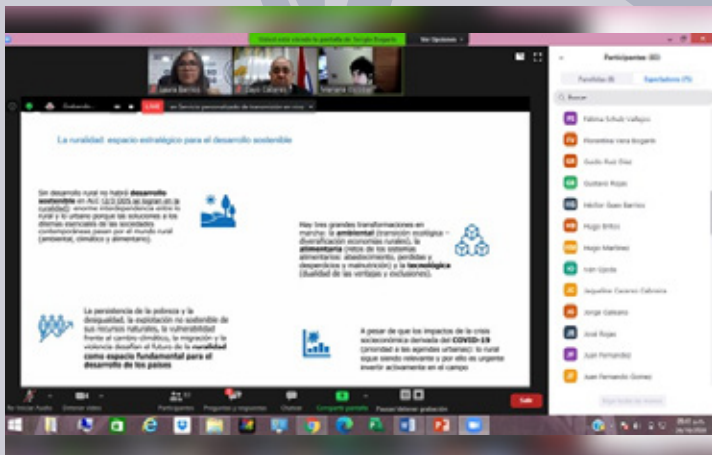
Usted está viendo la pantalla de Sergio Esquerdo

Ver Opciones

Laura Barrios

Juan Cabrera

Mariana Escobar

LIVE

en Servicio personalizado de transmisión en vivo

La ruralidad: espacio estratégico para el desarrollo sostenible

Sin desarrollo rural no habrá **desarrollo sostenible** en ALC (2/3 ODS se logran en la ruralidad): enorme interdependencia entre lo rural y lo urbano porque las soluciones a los dilemas esenciales de las sociedades contemporáneas pasan por el mundo rural (ambiental, climático y alimentario).

Hay tres grandes transformaciones en marcha: la **ambiental** (transición ecológica – diversificación economías rurales), la **alimentaria** (retos de los sistemas alimentarios: abastecimiento, pérdidas y desperdicios y malnutrición) y la **tecnológica** (dualidad de las ventajas y exclusiones).

La persistencia de la pobreza y la desigualdad, la explotación no sostenible de sus recursos naturales, la vulnerabilidad frente al cambio climático, la migración y la violencia desafían el futuro de la **ruralidad como espacio fundamental para el desarrollo de los países**

A pesar de que los impactos de la crisis socioeconómica derivada del **COVID-19** (mirando a las agendas urbanas): lo rural sigue siendo relevante y por ello es urgente invertir activamente en el campo

Participantes (83)

Panelistas (8)

Espectadores (75)

Buscar

Fátima Schulz Vallejos

Florentina Vera Argote

Guido Ruiz Díaz

Gustavo Rojas

Héctor Guen Barrios

Hugo Britez

Hugo Martínez

Iván Ujeda

Jaqueline Cáceres Cabrera

Jorge Galeano

José Rojas

Juan Fernández

Juan Fernando Gómez

Iniciar Audio

Detener video

Participantes 83

Preguntas y respuestas

Chatear

Compartir pantalla

Pausar/detener grabación

Salir